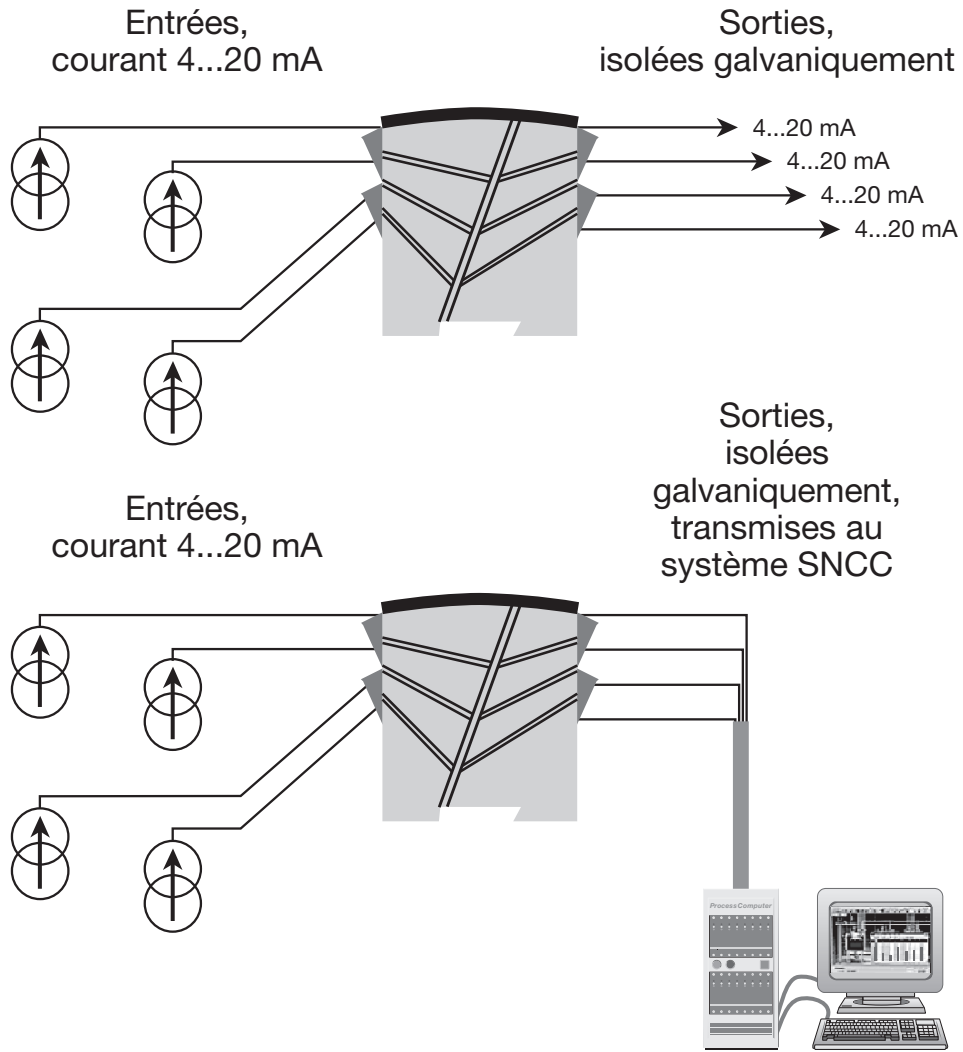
Entrées, courant 4...20 mA

Sorties, isolées galvaniquement

4...20 mA
4...20 mA
4...20 mA
4...20 mA

Entrées, courant 4...20 mA

Sorties, isolées galvaniquement, transmises au système SNCC

Process Computer